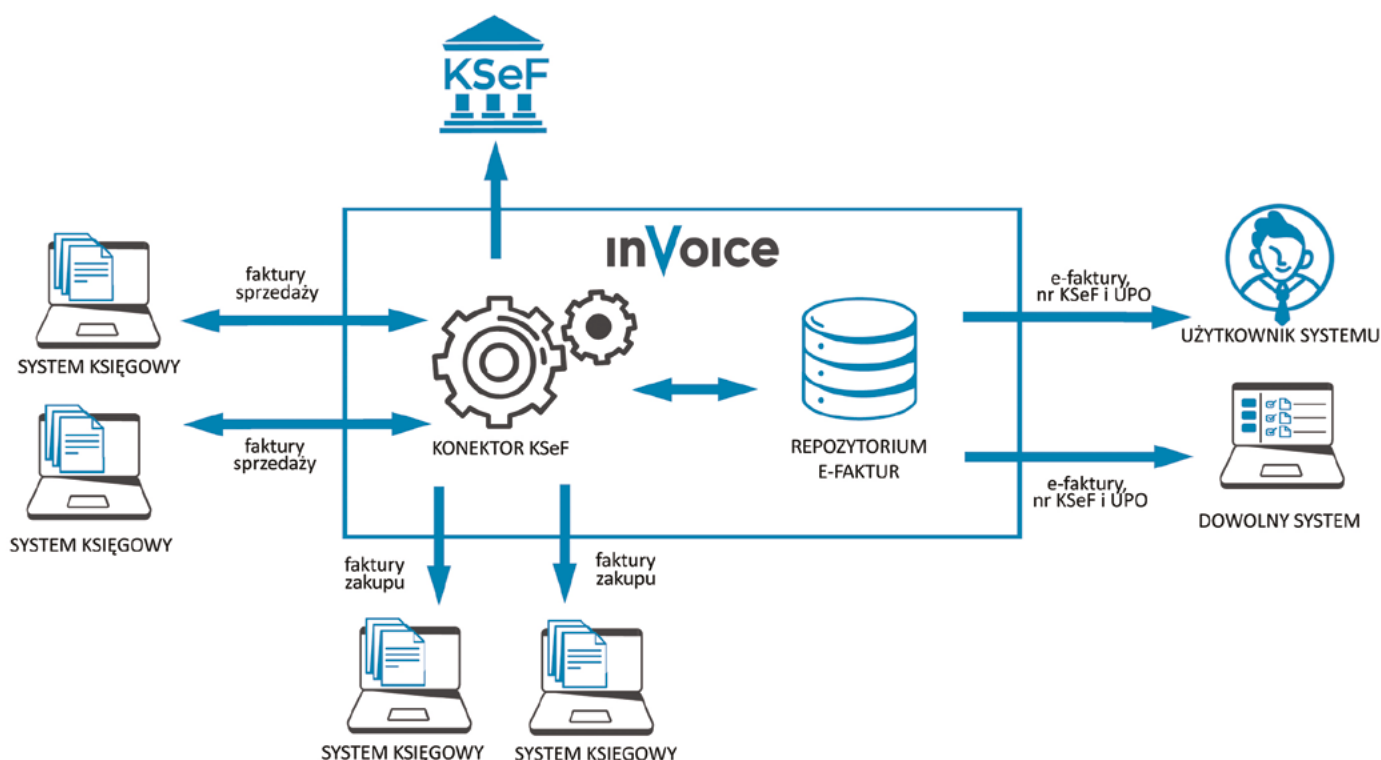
KSeF

inVoice

faktury sprzedaży

SYSTEM KSIĘGOWY

faktury sprzedaży

SYSTEM KSIĘGOWY

KONEKTOR KSeF

REPOZYTORIUM E-FAKTUR

e-faktury, nr KSeF i UPO

UŻYTKOWNIK SYSTEMU

e-faktury, nr KSeF i UPO

DOWOLNY SYSTEM

faktury zakupu

faktury zakupu

SYSTEM KSIĘGOWY

SYSTEM KSIĘGOWY